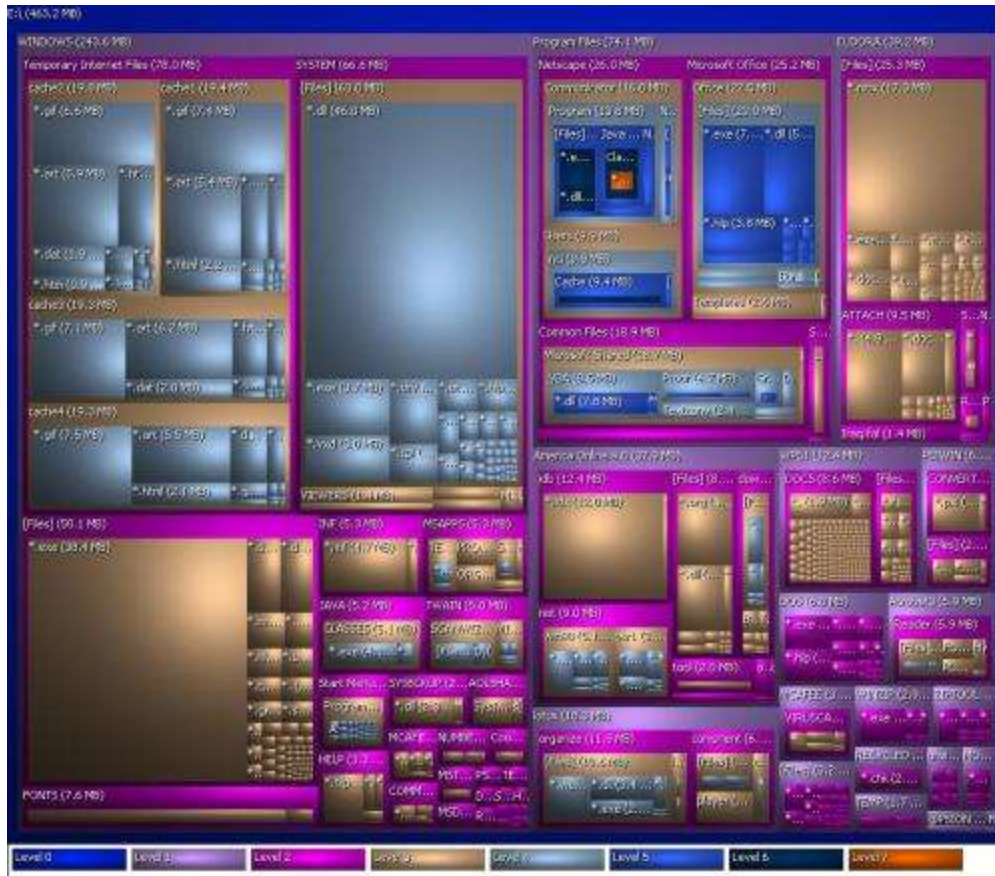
C:\ (463.2 MB)

WINDOWS (243.6 MB)

Temporary Internet Files (78.0 MB)

cache1 (19.0 MB)

*.gif (6.6 MB)

*.art (5.9 MB)

*.htm

*.dat (1.9 ...

*.html (0.9 MB)

cache2 (19.4 MB)

*.gif (7.4 MB)

*.art (5.4 MB)

*.html (2.2 ...

cache3 (19.3 MB)

*.gif (7.1 MB)

*.art (6.2 MB)

*.dat (2.0 MB)

cache4 (19.3 MB)

*.gif (7.5 MB)

*.art (5.5 MB)

*.html (2.1 MB)

SYSTEM (66.6 MB)

[Files] (60.0 MB)

*.dll (46.0 MB)

*.exe (3.7 MB)

*.vxd (3.0 MB)

VIEWERS (1.1 MB)

[Files] (50.1 MB)

*.exe (38.4 MB)

FONTS (7.6 MB)

INF (6.3 MB)

*.inf (4.7 MB)

MSAPPS (5.7 MB)

JAVA (5.2 MB)

CLASSES (5.1 MB)

TWAIN (5.0 MB)

SOFTWARE

Start Menu

SYSBCKUP (2...

ADDLMA...

HELP (1.3 ...

COMM...

Program Files (74.1 MB)

Netscape (26.0 MB)

Communicator (16.0 MB)

Program (13.8 MB)

[Files]

Java

Users (9.9 MB)

hrd (9.9 MB)

Cache (9.4 MB)

Microsoft Office (25.2 MB)

Office (22.0 MB)

[Files] (22.0 MB)

*.exe (7....

*.dll (5....

*.hlp (5.8 MB)

Templates (2.5 MB)

Common Files (18.9 MB)

Microsoft Shared (16.0 MB)

VBA (8.5 MB)

*.dll (7.8 MB)

Proof (4.7 MB)

Textconv (2...

America Online 4.0 (37.9 MB)

idb (12.4 MB)

*.idx (12.0 MB)

[Files] (8...

*.art

*.aol

ast (9.0 MB)

tool (2.0 MB)

orga (10.3 MB)

organize (11.6 MB)

*.exe

component (6...

[Files]

EUDORA (38.2 MB)

[Files] (25.3 MB)

*.mbx (12.0 MB)

ATTACH (9.5 MB)

Imagefol (1.4 MB)

WP51 (12.4 MB)

DOCS (8.6 MB)

[Files]

PSWIN (6...

CONVERT...

[Files] (2...

DOS (6.0 MB)

*.exe

*.hlp

Acrobat3 (5.9 MB)

Reader (5.9 MB)

MCAFEE (3...

VIRUSCA...

WINZIP (2...

REDSOLID...

TEMP (1.7 ...

SPEORN ...

Level 0 | Level 1 | Level 2 | Level 3 | Level 4 | Level 5 | Level 6 | Level 7